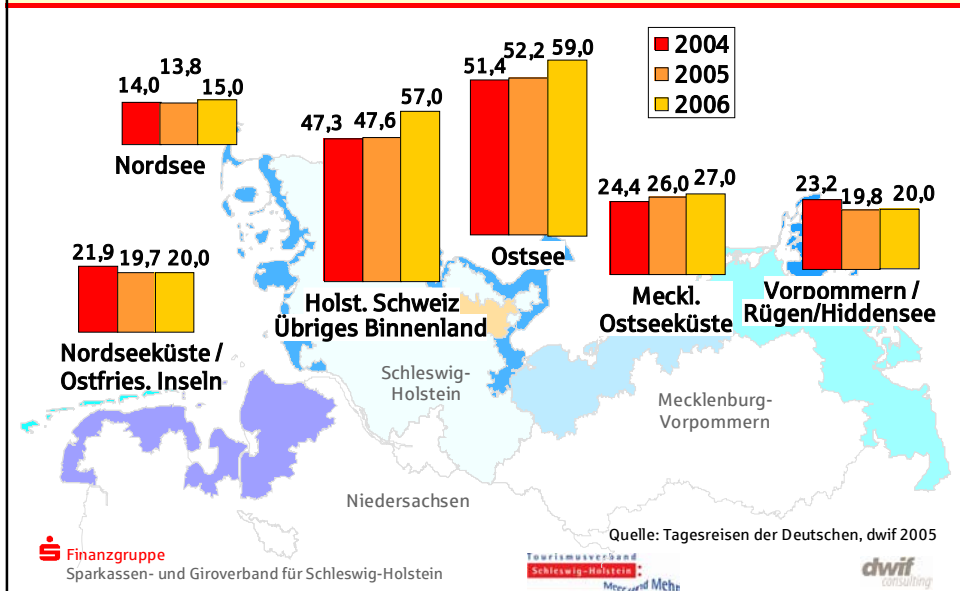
2004
2005
2006

14,0 13,8 15,0
Nordsee

47,3 47,6 57,0
Holst. Schweiz
Übriges Binnenland

51,4 52,2 59,0
Ostsee

24,4 26,0 27,0
Meckl.
Ostseeküste

23,2 19,8 20,0
Vorpommern /
Rügen/Hiddensee

21,9 19,7 20,0
Nordseeküste /
Ostfries. Inseln

Schleswig-
Holstein

Mecklenburg-
Vorpommern

Niedersachsen

Quelle: Tagesreisen der Deutschen, dwif 2005

Finanzgruppe
Sparkassen- und Giroverband für Schleswig-Holstein

Tourismusverband
Schleswig-Holstein
Meer und Mehr

dwif
consulting